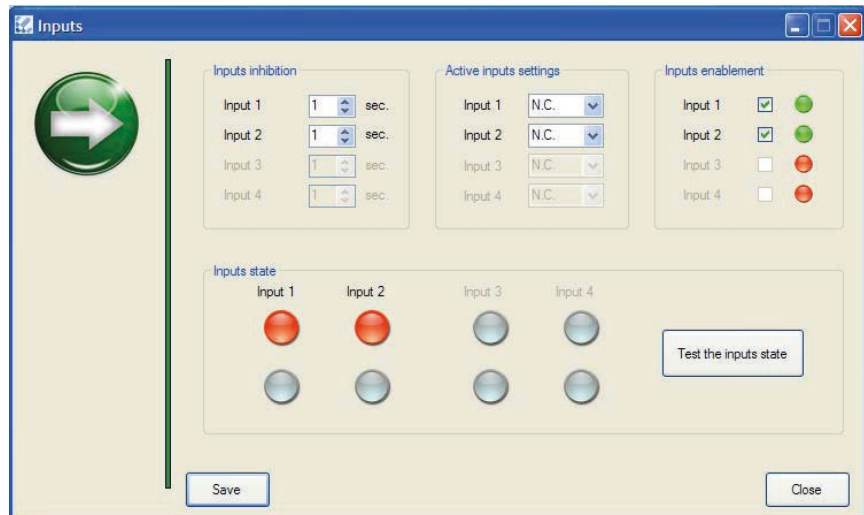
Inputs

Inputs inhibition

Input 1 1 sec.
Input 2 1 sec.
Input 3 1 sec.
Input 4 1 sec.

Active inputs settings

Input 1 N.C.
Input 2 N.C.
Input 3 N.C.
Input 4 N.C.

Inputs enablement

Input 1
Input 2
Input 3
Input 4

Inputs state

Input 1 Input 2 Input 3 Input 4

Test the inputs state

Save

Close